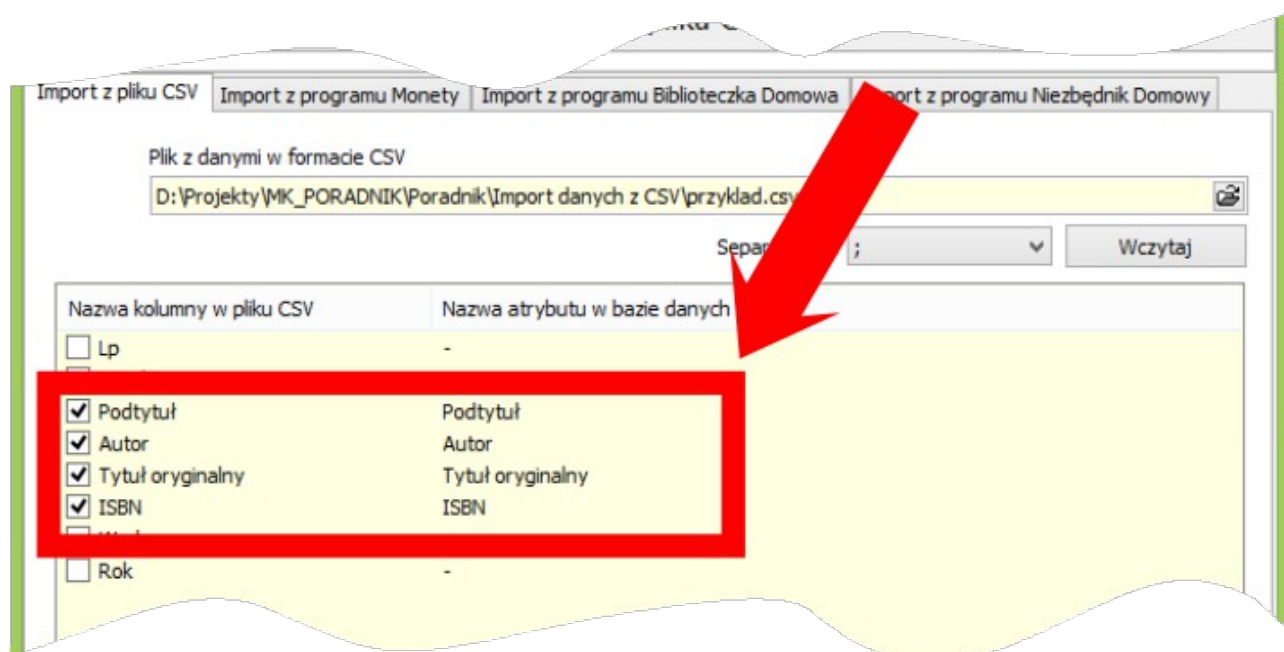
Import z pliku CSV | Import z programu Monety | Import z programu Biblioteczka Domowa | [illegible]port z programu Niezbędnik Domowy

Plik z danymi w formacie CSV

D:\Projekty\MK_PORADNIK\Poradnik\Import danych z CSV\przyklad.csv

Separ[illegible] ;

Wczytaj

| Nazwa kolumny w pliku CSV | Nazwa atrybutu w bazie danych |
|---|---|
| Lp | - |
| Podtytuł | Podtytuł |
| Autor | Autor |
| Tytuł oryginalny | Tytuł oryginalny |
| ISBN | ISBN |
| Rok | - |